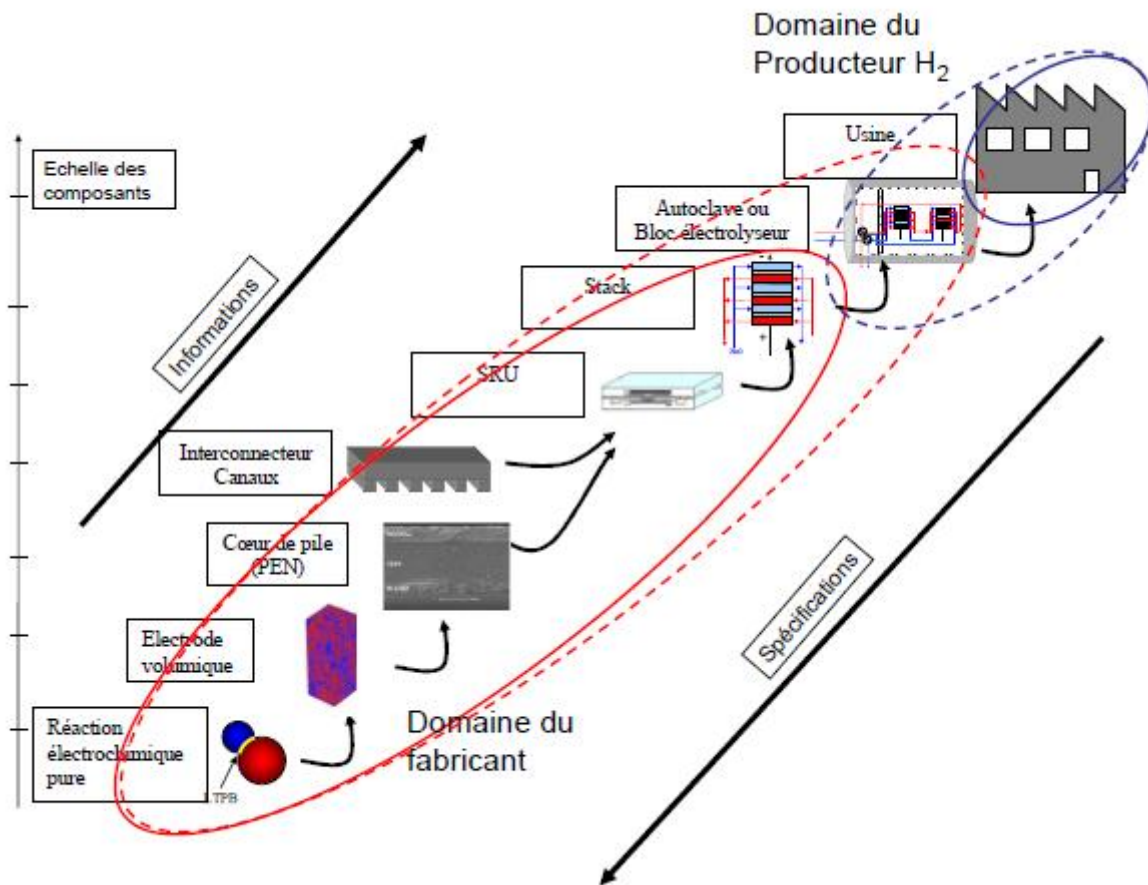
Domaine du Producteur $H_2$

Echelle des composants

Informations

Usine

Autoclave ou Bloc électrolyseur

Stack

SRU

Interconnecteur Canaux

Cœur de pile (PEN)

Electrode volumique

Réaction électrochimique pure

TPB

Domaine du fabricant

Spécifications